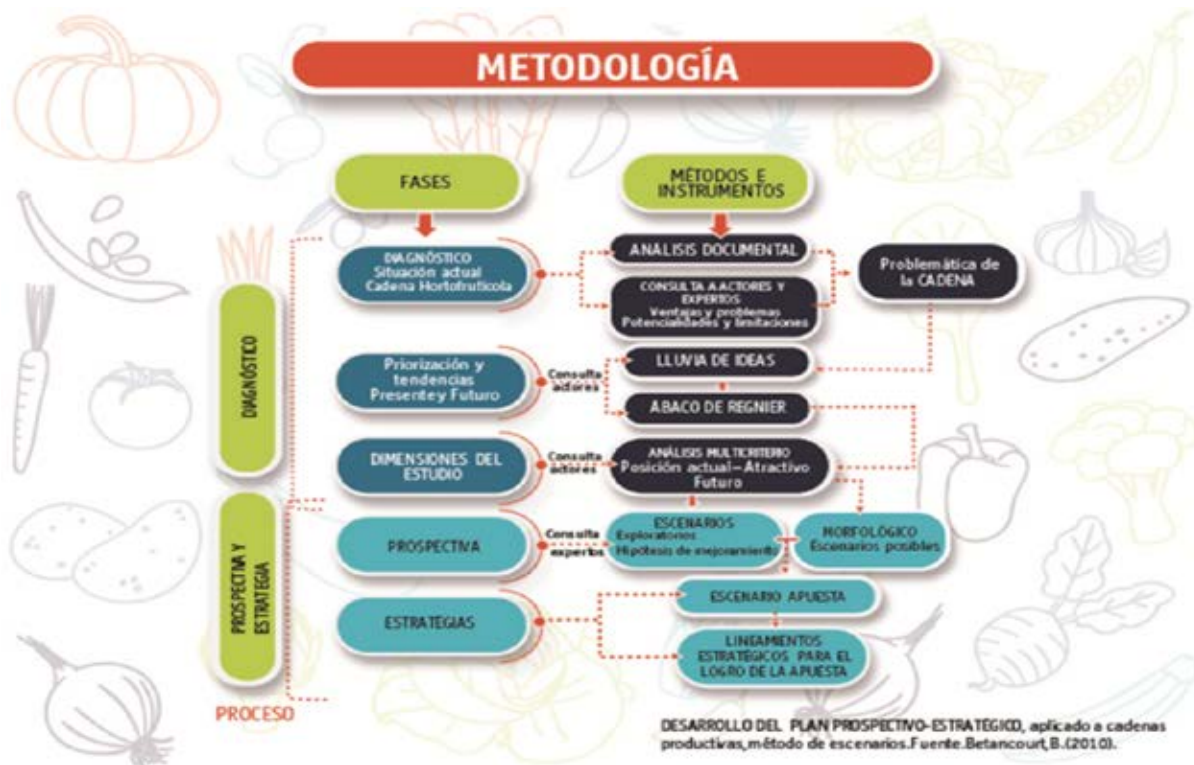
METODOLOGÍA

FASES

MÉTODOS E INSTRUMENTOS

DIAGNÓSTICO

DIAGNÓSTICO Situación actual Cadena Hortofrutícola

ANÁLISIS DOCUMENTAL

CONSULTA A ACTORES Y EXPERTOS Ventajas y problemas Potencialidades y limitaciones

Problemática de la CADENA

Priorización y tendencias Presente y Futuro

Consulta actores

LLUVIA DE IDEAS

ABACO DE REGNIER

DIMENSIONES DEL ESTUDIO

Consulta actores

ANÁLISIS MULTICRITERIO Posición actual-Atractivo Futuro

PROSPECTIVA Y ESTRATEGIA

PROSPECTIVA

Consulta expertos

ESCENARIOS Exploratorios Hipótesis de mejoramiento

MORFOLÓGICO Escenarios posibles

ESTRATEGIAS

ESCENARIO APUESTA

LINEAMIENTOS ESTRATÉGICOS PARA EL LOGRO DE LA APUESTA

PROCESO

DESARROLLO DEL PLAN PROSPECTIVO-ESTRATÉGICO, aplicado a cadenas productivas, método de escenarios. Fuente. Betancourt, B. (2010).